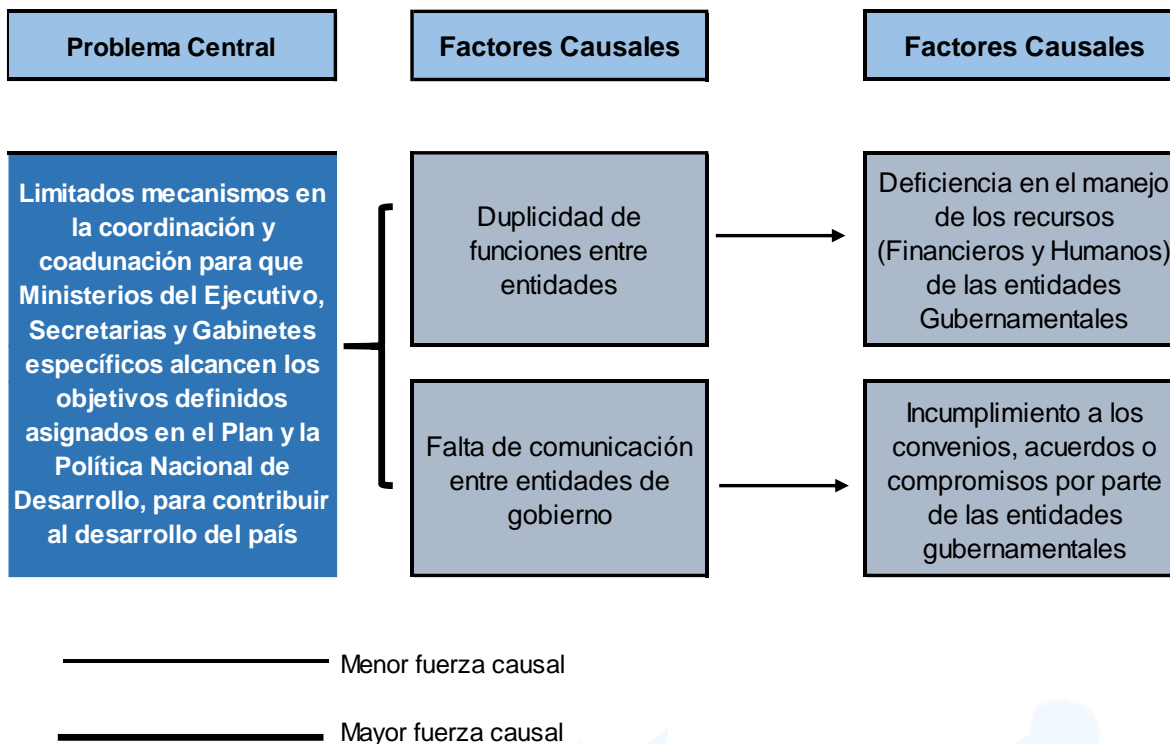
Problema Central

Factores Causales

Factores Causales

Limitados mecanismos en la coordinación y coadunación para que Ministerios del Ejecutivo, Secretarias y Gabinetes específicos alcancen los objetivos definidos asignados en el Plan y la Política Nacional de Desarrollo, para contribuir al desarrollo del país

Duplicidad de funciones entre entidades

Deficiencia en el manejo de los recursos (Financieros y Humanos) de las entidades Gubernamentales

Falta de comunicación entre entidades de gobierno

Incumplimiento a los convenios, acuerdos o compromisos por parte de las entidades gubernamentales

Menor fuerza causal

Mayor fuerza causal